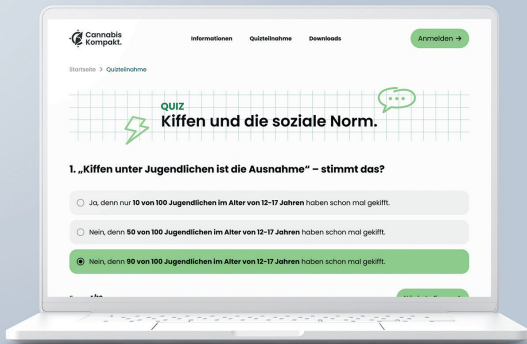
Cannabis Kompakt.

Informationen Quizteilnahme Downloads

Anmelden →

Startseite > Quizteilnahme

QUIZ
Kiffen und die soziale Norm.

1. „Kiffen unter Jugendlichen ist die Ausnahme" – stimmt das?

Ja, denn nur **10 von 100 Jugendlichen im Alter von 12-17 Jahren** haben schon mal gekifft.

Nein, denn **50 von 100 Jugendlichen im Alter von 12-17 Jahren** haben schon mal gekifft.

Nein, denn **90 von 100 Jugendlichen im Alter von 12-17 Jahren** haben schon mal gekifft.

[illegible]

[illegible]